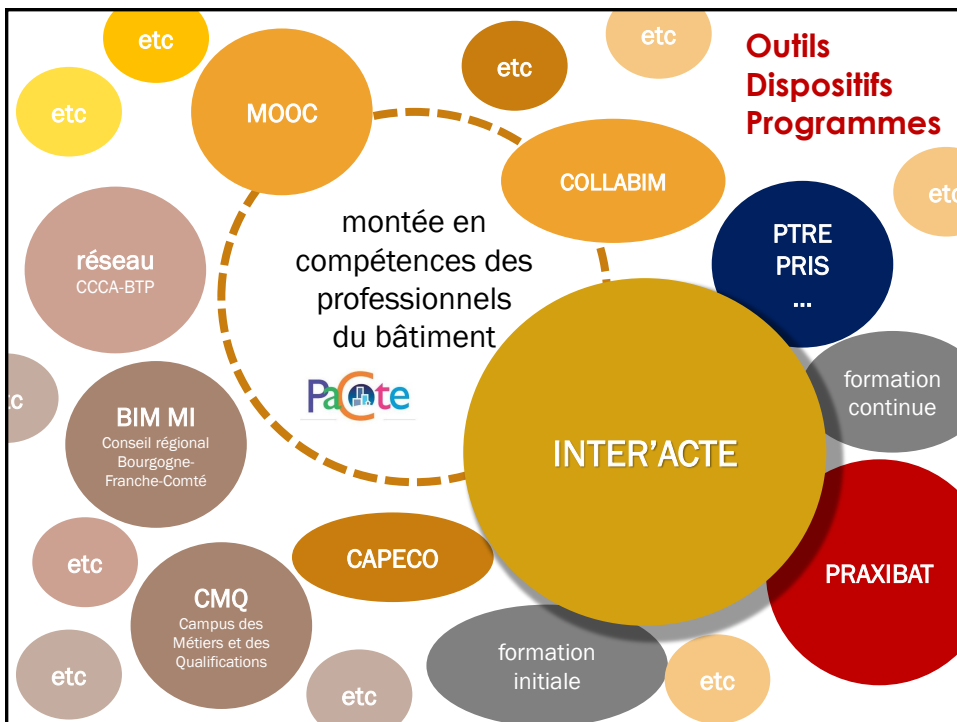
Outils
Dispositifs
Programmes

etc

etc

etc

etc

MOOC

COLLABIM

etc

montée en compétences des professionnels du bâtiment

PaCte

réseau
CCCA-BTP

PTRE
PRIS
...

tc

BIM MI
Conseil régional Bourgogne-Franche-Comté

formation continue

INTER'ACTE

etc

CAPECO

PRAXIBAT

CMQ
Campus des Métiers et des Qualifications

formation initiale

etc

etc

etc